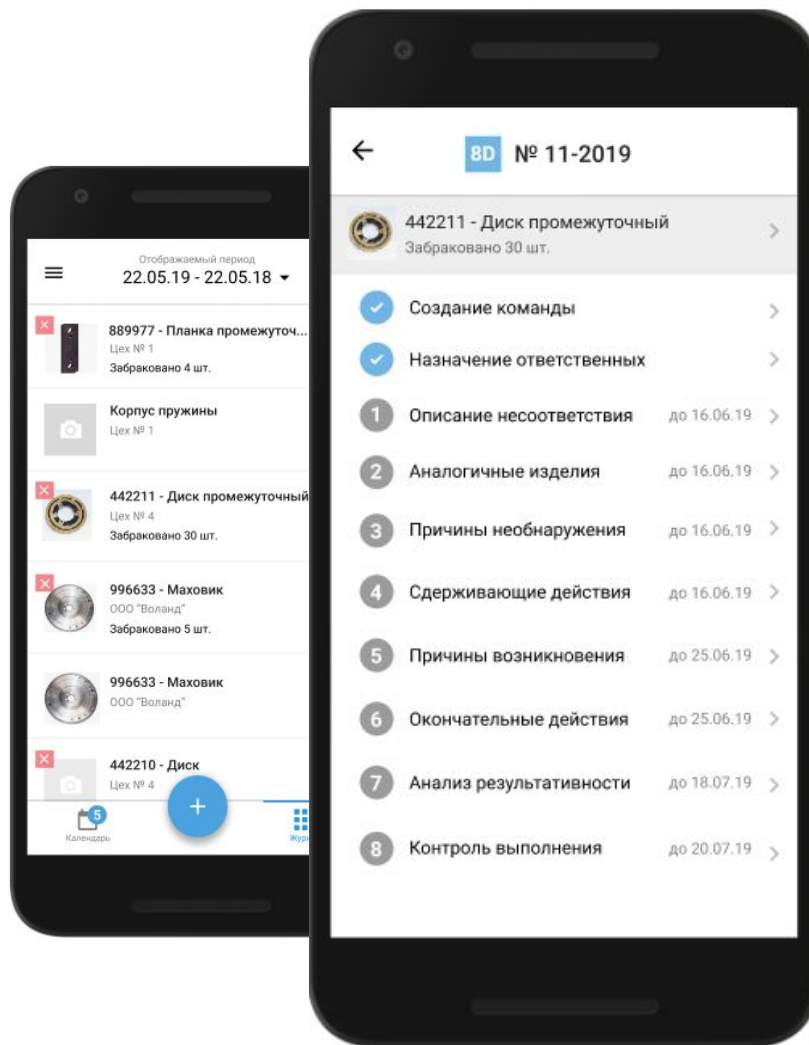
Отображаемый период
22.05.19 - 22.05.18

889977 - Планка промежуточ...
Цех № 1
Забраковано 4 шт.

Корпус пружины
Цех № 1

442211 - Диск промежуточный
Цех № 4
Забраковано 30 шт.

996633 - Маховик
ООО "Воланд"
Забраковано 5 шт.

996633 - Маховик
ООО "Воланд"

442210 - Диск
Цех № 4

5
Календарь
+
Жур

8D № 11-2019

442211 - Диск промежуточный
Забраковано 30 шт.

Создание команды
Назначение ответственных
1 Описание несоответствия до 16.06.19
2 Аналогичные изделия до 16.06.19
3 Причины необнаружения до 16.06.19
4 Сдерживающие действия до 16.06.19
5 Причины возникновения до 25.06.19
6 Окончательные действия до 25.06.19
7 Анализ результативности до 18.07.19
8 Контроль выполнения до 20.07.19